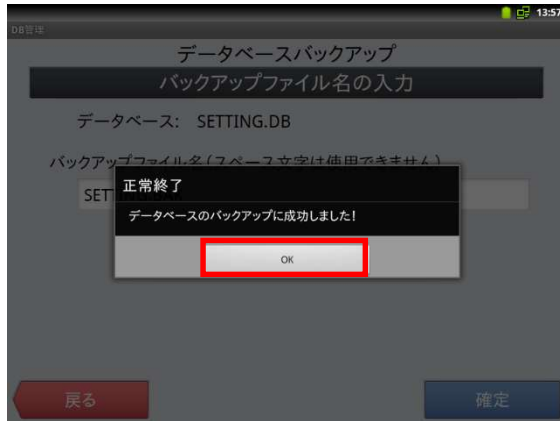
13:57
DB管理

データベースバックアップ

バックアップファイル名の入力

データベース: SETTING.DB

バックアップファイル名(スペース文字は使用できません)

SET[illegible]

正常終了

データベースのバックアップに成功しました!

OK

戻る

確定